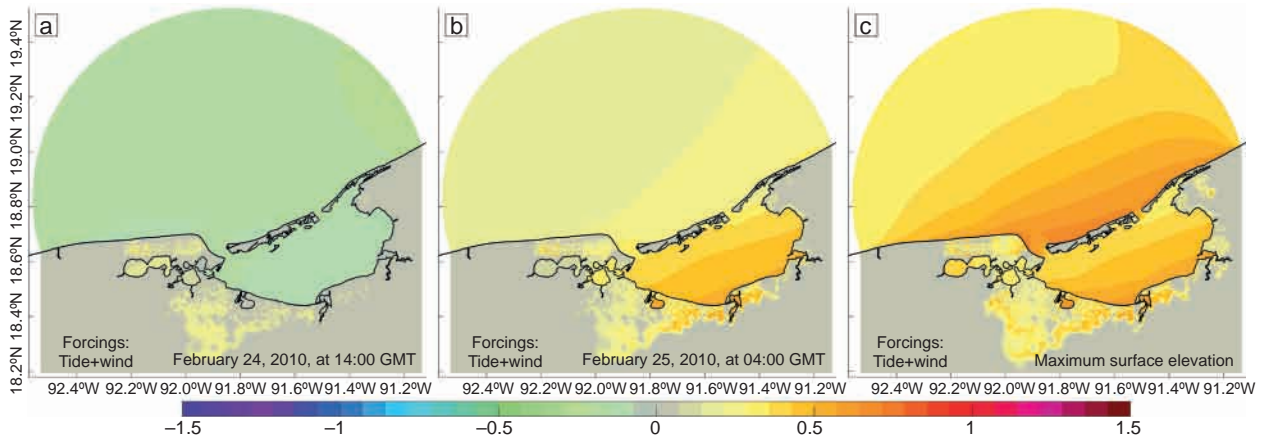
a

b

c

19.4ºN
19.2ºN
19.0ºN
18.8ºN
18.6ºN
18.4ºN
18.2ºN

Forcings:
Tide+wind

February 24, 2010, at 14:00 GMT

Forcings:
Tide+wind

February 25, 2010, at 04:00 GMT

Forcings:
Tide+wind

Maximum surface elevation

92.4ºW 92.2ºW 92.0ºW 91.8ºW 91.6ºW 91.4ºW 91.2ºW

92.4ºW 92.2ºW 92.0ºW 91.8ºW 91.6ºW 91.4ºW 91.2ºW

92.4ºW 92.2ºW 92.0ºW 91.8ºW 91.6ºW 91.4ºW 91.2ºW

–1.5 –1 –0.5 0 0.5 1 1.5